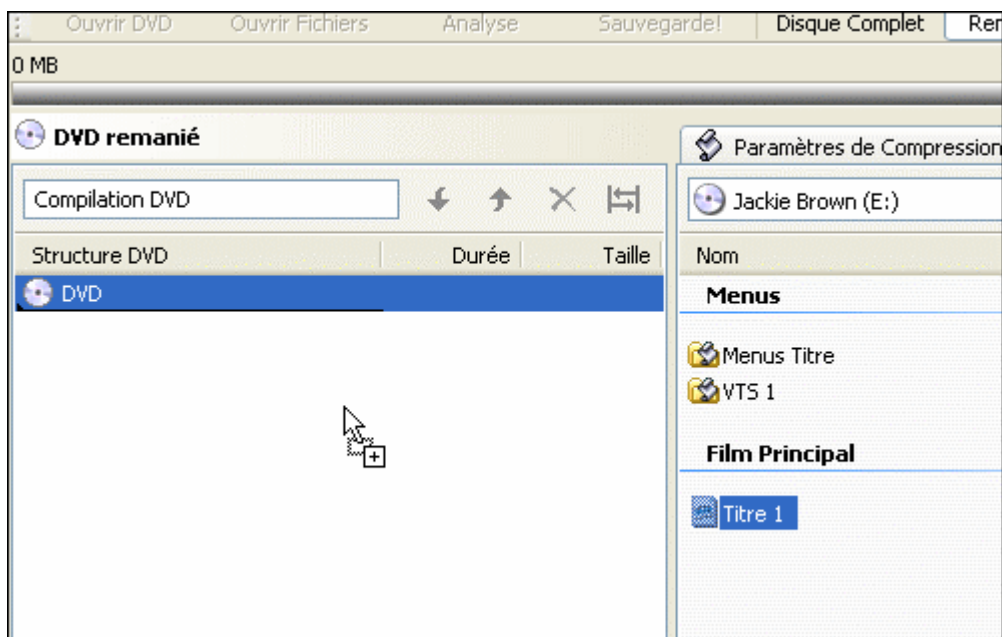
Ouvrir DVD Ouvrir Fichiers Analyse Sauvegarde! Disque Complet Ren

0 MB

DVD remanié

Paramètres de Compression

Compilation DVD

Jackie Brown (E:)

| Structure DVD | Durée | Taille |
|---|---|---|
| DVD | | |

Nom

Menus

Menus Titre

VTS 1

Film Principal

Titre 1